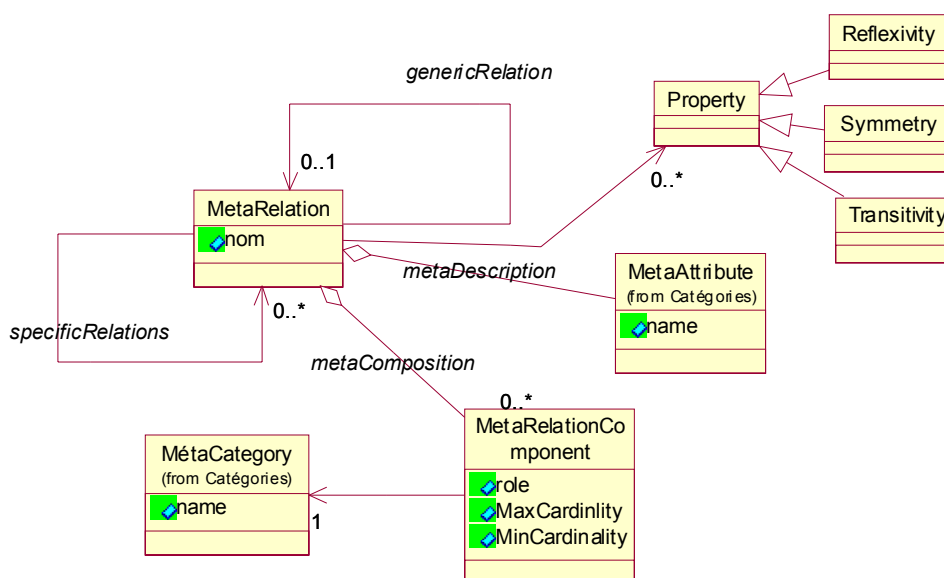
genericRelation

Reflexivity

Property

Symmetry

0..1

0..*

Transitivity

MetaRelation
nom

metaDescription

MetaAttribute
(from Catégories)
name

specificRelations

0..*

metaComposition

0..*

MétaCategory
(from Catégories)
name

1

MetaRelationComponent
role
MaxCardinlity
MinCardinality